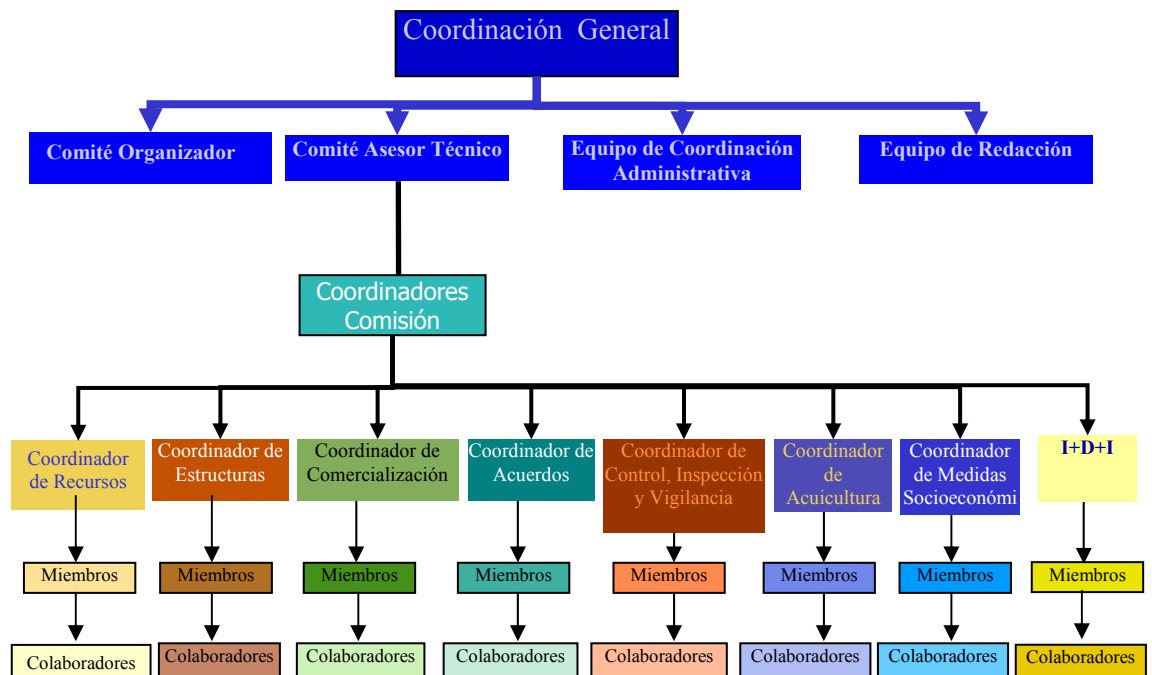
Coordinación General

Comité Organizador

Comité Asesor Técnico

Equipo de Coordinación Administrativa

Equipo de Redacción

Coordinadores Comisión

Coordinador de Recursos

Coordinador de Estructuras

Coordinador de Comercialización

Coordinador de Acuerdos

Coordinador de Control, Inspección y Vigilancia

Coordinador de Acuicultura

Coordinador de Medidas Socioeconómi

I+D+I

Miembros

Miembros

Miembros

Miembros

Miembros

Miembros

Miembros

Miembros

Colaboradores

Colaboradores

Colaboradores

Colaboradores

Colaboradores

Colaboradores

Colaboradores

Colaboradores